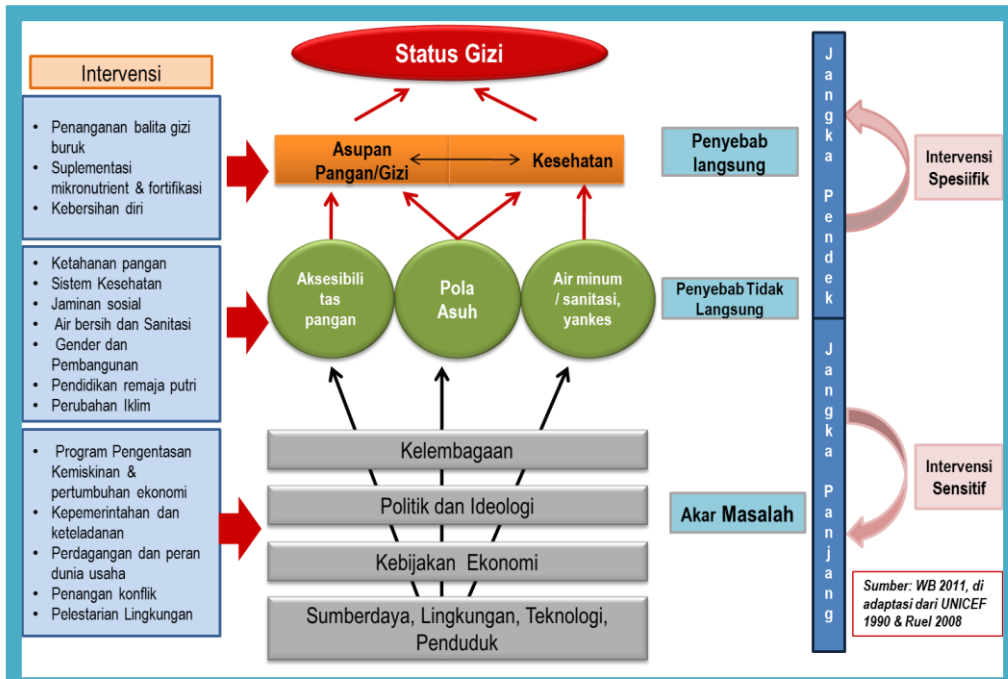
Status Gizi

Intervensi

- Penanganan balita gizi buruk
- Suplementasi mikronutrient & fortifikasi
- Kebersihan diri

Asupan Pangan/Gizi

Kesehatan

Penyebab langsung

- Ketahanan pangan
- Sistem Kesehatan
- Jaminan sosial
- Air bersih dan Sanitasi
- Gender dan Pembangunan
- Pendidikan remaja putri
- Perubahan Iklim

Aksesibilitas pangan

Pola Asuh

Air minum / sanitasi, yankes

Penyebab Tidak Langsung

- Program Pengentasan Kemiskinan & pertumbuhan ekonomi
- Kepemerintahan dan keteladanan
- Perdagangan dan peran dunia usaha
- Penangan konflik
- Pelestarian Lingkungan

Kelembagaan

Politik dan Ideologi

Kebijakan Ekonomi

Sumberdaya, Lingkungan, Teknologi, Penduduk

Akar Masalah

Jangka Pendek

Jangka Panjang

Intervensi Spesiifik

Intervensi Sensitif

Sumber: WB 2011, di adaptasi dari UNICEF 1990 & Ruel 2008